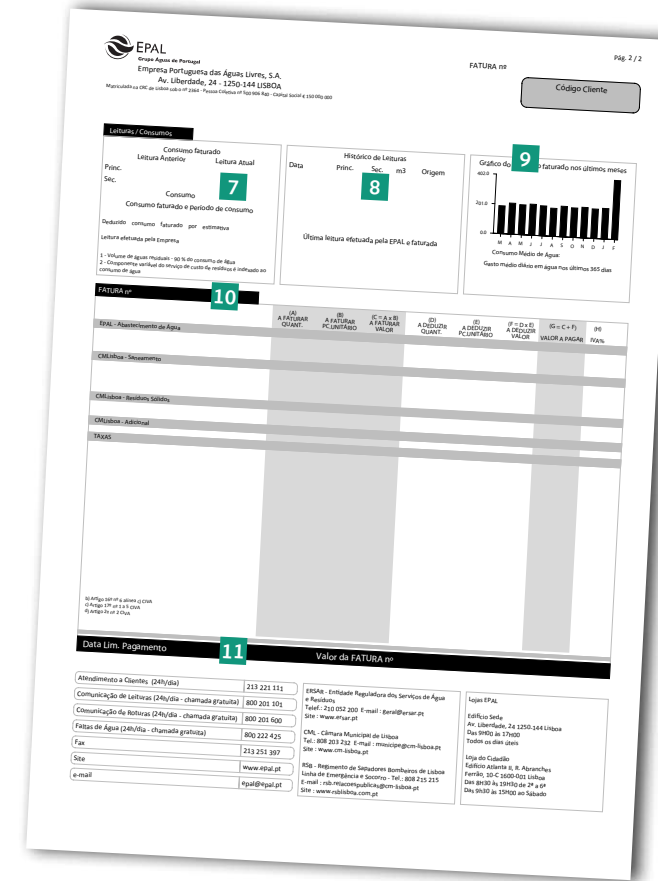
EPAL
Grupo Águas de Portugal
Empresa Portuguesa das Águas Livres, S.A.
Av. Liberdade, 24 - 1250-144 LISBOA
Matriculada na CRC de Lisboa sob o nº 2364 - Pessoa Colectiva nº 500 906 840 - Capital Social € 150 000 000

FATURA nº

Pág. 2 / 2

Código Cliente

Leituras / Consumos

Consumo faturado
Leitura Anterior Leitura Atual
Princ.
Sec.
7
Consumo
Consumo faturado e período de consumo
Deduzido consumo faturado por estimativa
Leitura efetuada pela Empresa
1 - Volume de águas residuais - 90 % do consumo de água
2 - Componente variável do serviço de custo de resíduos é indexado ao consumo de água

Histórico de Leituras
Data Princ. Sec. m3 Origem
8
Última leitura efetuada pela EPAL e faturada

Gráfico do 9 faturado nos últimos meses
402.0
201.0
0.0
M A M J J A S O N D J F
Consumo Médio de Água:
Gasto médio diário em água nos últimos 365 dias

FATURA nº
10

| | (A) A FATURAR QUANT. | (B) A FATURAR PC.UNITÁRIO | (C = A x B) A FATURAR VALOR | (D) A DEDUZIR QUANT. | (E) A DEDUZIR PC.UNITÁRIO | (F = D x E) A DEDUZIR VALOR | (G = C + F) VALOR A PAGAR | (H) IVA% |
|---|---|---|---|---|---|---|---|---|
| EPAL - Abastecimento de Água | | | | | | | | |
| CMLisboa - Saneamento | | | | | | | | |
| CMLisboa - Resíduos Sólidos | | | | | | | | |
| CMLisboa - Adicional | | | | | | | | |
| TAXAS | | | | | | | | |

b) Artigo 16º nº 6 alínea c) CIVA
c) Artigo 17º nº 1 b CIVA
d) Artigo 2º nº 2 CIVA

Data Lim. Pagamento
11
Valor da FATURA nº

| | |
|---|---|
| Atendimento a Clientes (24h/dia) | 213 221 111 |
| Comunicação de Leituras (24h/dia - chamada gratuita) | 800 201 101 |
| Comunicação de Roturas (24h/dia - chamada gratuita) | 800 201 600 |
| Faltas de Água (24h/dia - chamada gratuita) | 800 222 425 |
| Fax | 213 251 397 |
| Site | www.epal.pt |
| e-mail | epal@epal.pt |

ERSAR - Entidade Reguladora dos Serviços de Água e Resíduos
Telef.: 210 052 200 E-mail: geral@ersar.pt
Site : www.ersar.pt

CML - Câmara Municipal de Lisboa
Tel.: 808 203 232 E-mail : municipe@cm-lisboa.pt
Site : www.cm-lisboa.pt

RSB - Regimento de Sapadores Bombeiros de Lisboa
Linha de Emergência e Socorro - Tel.: 808 215 215
E-mail : rsb.relacoespublicas@cm-lisboa.pt
Site : www.rsblisboa.com.pt

Lojas EPAL

Edifício Sede
Av. Liberdade, 24 1250-144 Lisboa
Das 9H00 às 17H00
Todos os dias úteis

Loja do Cidadão
Edifício Atlanta II, R. Abranches Ferrão, 10-C 1600-001 Lisboa
Das 8H30 às 19H30 de 2ª a 6ª
Das 9h30 às 15H00 ao Sábado